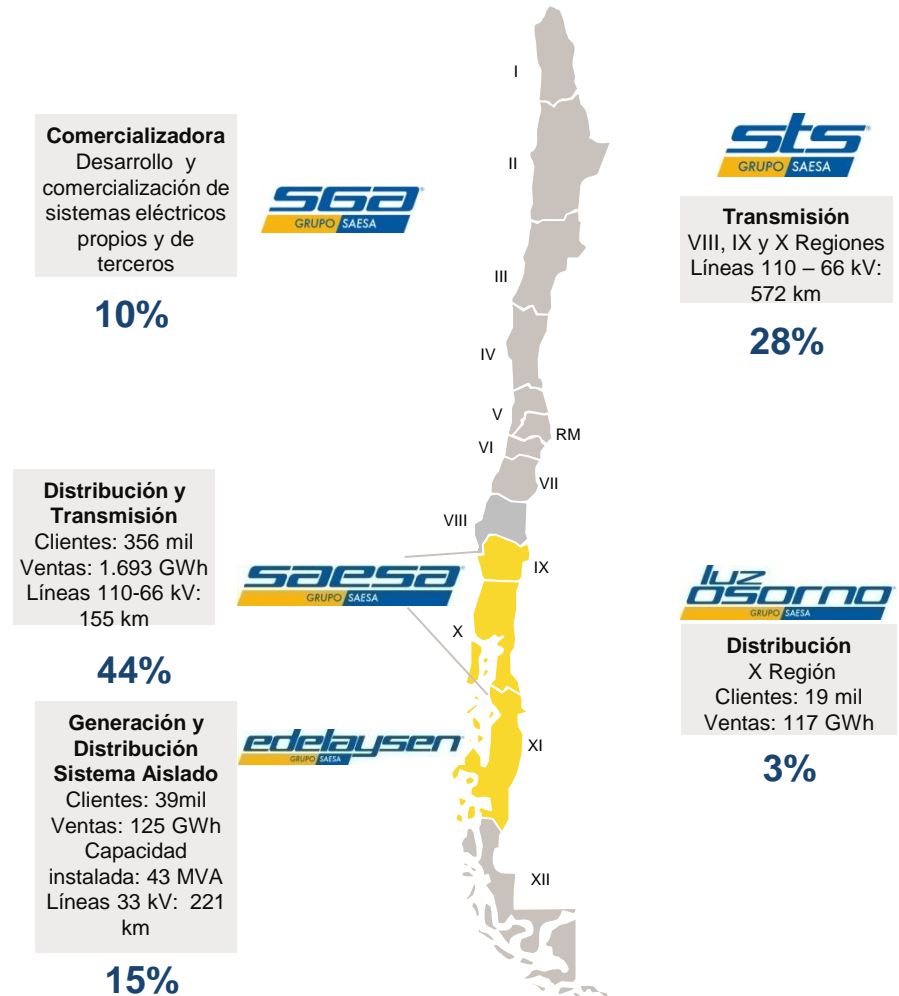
Comercializadora
Desarrollo y comercialización de sistemas eléctricos propios y de terceros

SGA
GRUPO SAESA

10%

I
II
III
IV
V
RM
VI
VII
VIII
IX
X
XI
XII

sts
GRUPO SAESA

Transmisión
VIII, IX y X Regiones
Líneas 110 – 66 kV: 572 km

28%

Distribución y Transmisión
Clientes: 356 mil
Ventas: 1.693 GWh
Líneas 110-66 kV: 155 km

SAESA
GRUPO SAESA

44%

luz osorno
GRUPO SAESA

Distribución
X Región
Clientes: 19 mil
Ventas: 117 GWh

3%

Generación y Distribución Sistema Aislado
Clientes: 39mil
Ventas: 125 GWh
Capacidad instalada: 43 MVA
Líneas 33 kV: 221 km

edelaysen
GRUPO SAESA

15%